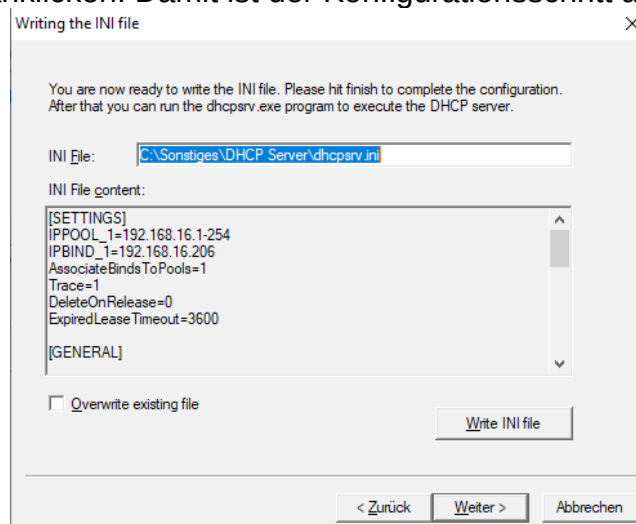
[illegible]klicken. Damit ist der Konfigurationsschritt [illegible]

Writing the INI file

×

You are now ready to write the INI file. Please hit finish to complete the configuration. After that you can run the dhcpsrv.exe program to execute the DHCP server.

INI File: C:\Sonstiges\DHCP Server\dhcpsrv.ini

INI File content:

[SETTINGS]
IPPOOL_1=192.168.16.1-254
IPBIND_1=192.168.16.206
AssociateBindsToPools=1
Trace=1
DeleteOnRelease=0
ExpiredLeaseTimeout=3600

[GENERAL]

Overwrite existing file

Write INI file

< Zurück

Weiter >

Abbrechen